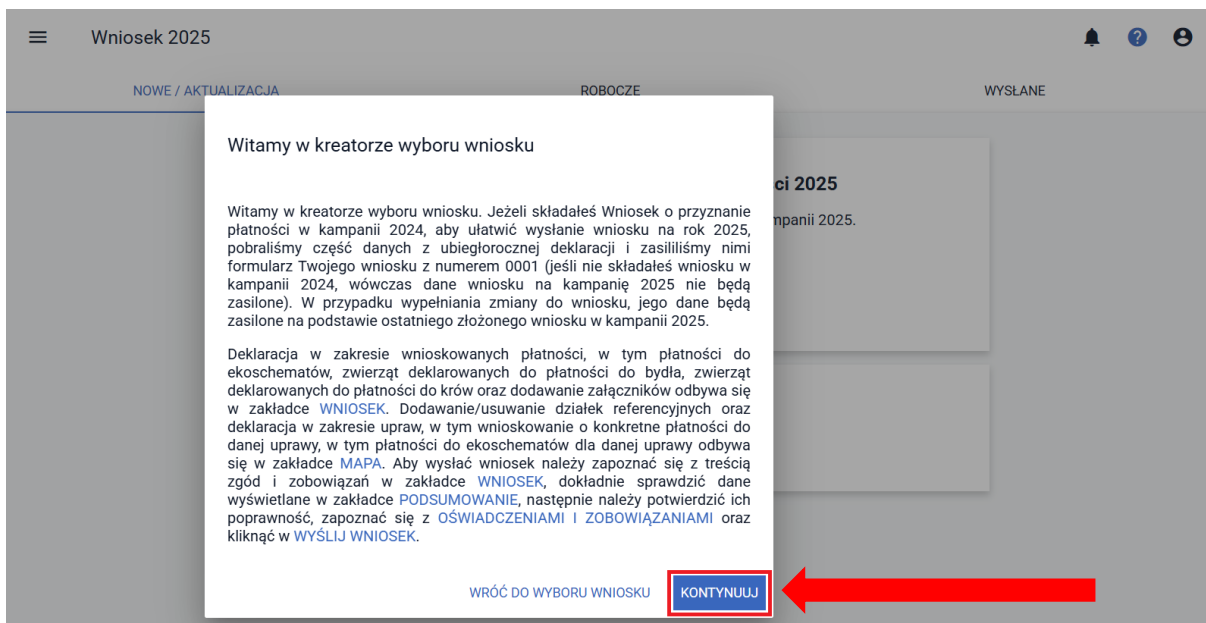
Wniosek 2025

NOWE / AKTUALIZACJA

ROBOCZE

WYSŁANE

ci 2025

mpanii 2025.

Witamy w kreatorze wyboru wniosku

Witamy w kreatorze wyboru wniosku. Jeżeli składałeś Wniosek o przyznanie płatności w kampanii 2024, aby ułatwić wysłanie wniosku na rok 2025, pobraliśmy część danych z ubiegłorocznej deklaracji i zasililiśmy nimi formularz Twojego wniosku z numerem 0001 (jeśli nie składałeś wniosku w kampanii 2024, wówczas dane wniosku na kampanię 2025 nie będą zasilone). W przypadku wypełniania zmiany do wniosku, jego dane będą zasilone na podstawie ostatniego złożonego wniosku w kampanii 2025.

Deklaracja w zakresie wnioskowanych płatności, w tym płatności do ekoschematów, zwierząt deklarowanych do płatności do bydła, zwierząt deklarowanych do płatności do krów oraz dodawanie załączników odbywa się w zakładce WNIOSEK. Dodawanie/usuwanie działek referencyjnych oraz deklaracja w zakresie upraw, w tym wnioskowanie o konkretne płatności do danej uprawy, w tym płatności do ekoschematów dla danej uprawy odbywa się w zakładce MAPA. Aby wysłać wniosek należy zapoznać się z treścią zgód i zobowiązań w zakładce WNIOSEK, dokładnie sprawdzić dane wyświetlane w zakładce PODSUMOWANIE, następnie należy potwierdzić ich poprawność, zapoznać się z OŚWIADCZENIAMI I ZOBOWIĄZANIAMI oraz kliknąć w WYŚLIJ WNIOSEK.

WRÓĆ DO WYBORU WNIOSKU

KONTYNUUJ